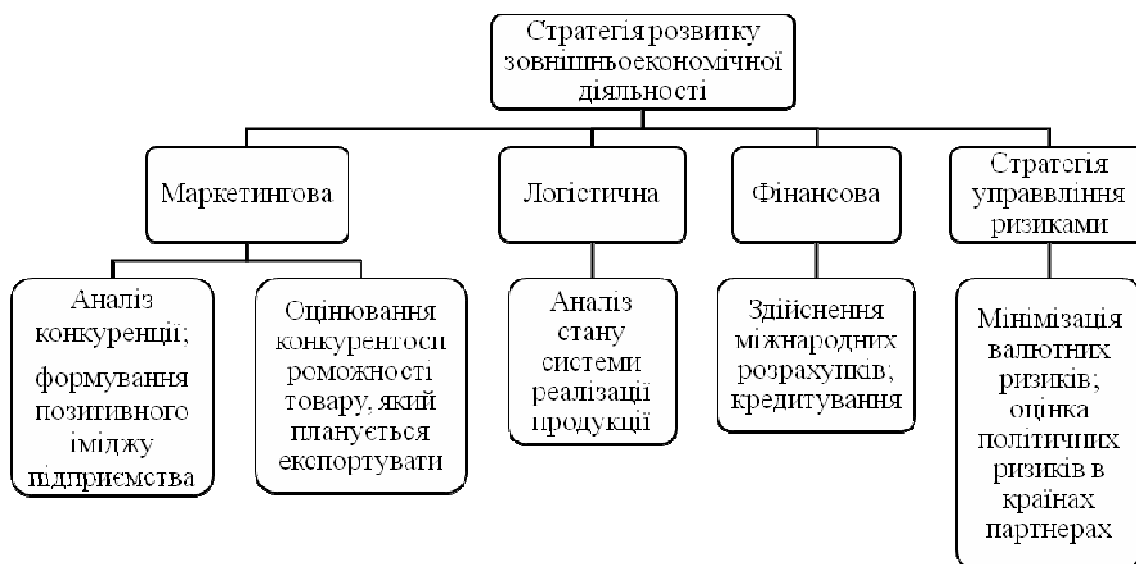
Стратегія розвитку зовнішньоекономічної діяльності

Маркетингова

Логістична

Фінансова

Стратегія управління ризиками

Аналіз конкуренції;

формування позитивного іміджу підприємства

Оцінювання конкурентоспроможності товару, який планується експортувати

Аналіз стану системи реалізації продукції

Здійснення міжнародних розрахунків, кредитування

Мінімізація валютних ризиків; оцінка політичних ризиків в країнах партнерах